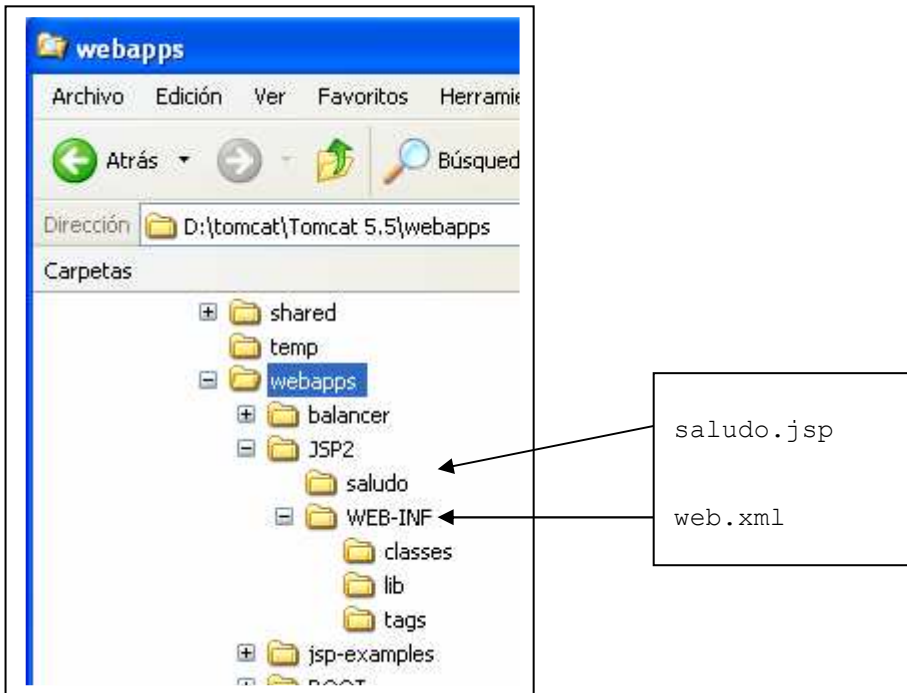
webapps

Archivo Edición Ver Favoritos Herramie

Atrás Búsqued

Dirección D:\tomcat\Tomcat 5.5\webapps

Carpetas

shared
temp
webapps
balancer
JSP2
saludo
WEB-INF
classes
lib
tags
jsp-examples
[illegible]

saludo.jsp

web.xml